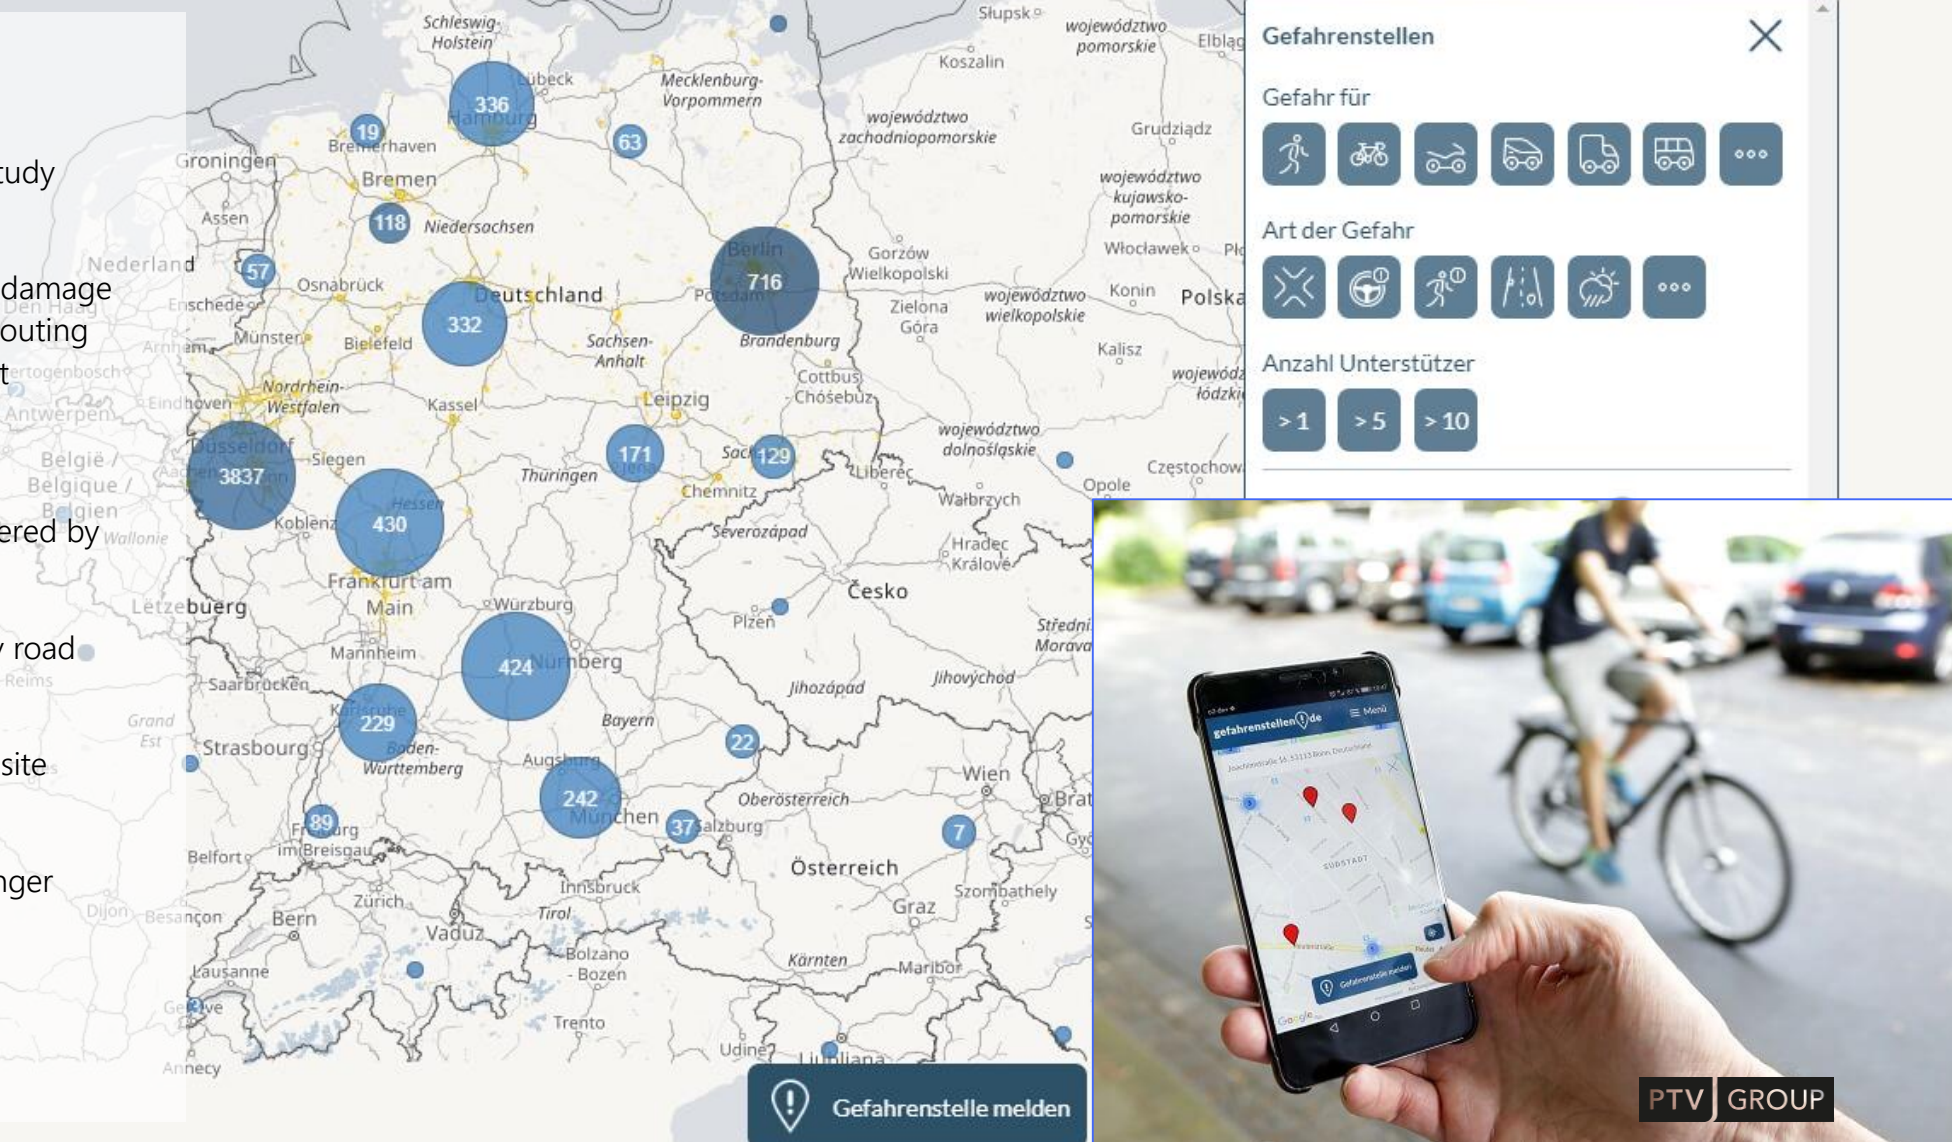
tudy

damage
outing
t

ered by

road

site

nger

Schleswig-Holstein
Lübeck
336
Hamburg
19
Bremerhaven
63
Mecklenburg-Vorpommern
Groningen
Bremen
Assen
118
Niedersachsen
Nederland
57
Osnabrück
Enschede
Deutschland
332
Münster
Bielefeld
Berlin
716
Potsdam
Brandenburg
Sachsen-Anhalt
Nordrhein-Westfalen
Kassel
Leipzig
171
129
Cottbus
Chóśebuz
Düsseldorf
3837
Siegen
Thüringen
Chemnitz
430
Hessen
Koblenz
Frankfurt am Main
Würzburg
België / Belgique / Belgien
Wallonie
Lëtzebuerg
424
Nürnberg
Mannheim
Saarbrücken
229
Karlsruhe
Baden-Württemberg
Bayern
Strasbourg
Augsburg
242
München
37
Salzburg
22
89
Freiburg im Breisgau
Belfort
Zürich
Bern
Vaduz
Innsbruck
Tirol
Bolzano - Bozen
Trento
Lausanne
Genève
Annecy
Besançon
Dijon
Grand Est
Reims
Słupsk
Koszalin
województwo pomorskie
Elbląg
województwo zachodniopomorskie
Grudziądz
województwo kujawsko-pomorskie
Włocławek
Gorzów Wielkopolski
Zielona Góra
województwo wielkopolskie
Konin
Polska
Kalisz
województwo łódzkie
województwo dolnośląskie
Liberec
Wałbrzych
Opole
Częstochowa
Severozápad
Hradec Králové
Česko
Plzeň
Střední Morava
Jihozápad
Jihovýchod
Wien
Oberösterreich
7
Österreich
Szombathely
Graz
Kärnten
Maribor
Udine
Ljubljana
Den Haag
Arnhem
'sHertogenbosch
Antwerpen
Eindhoven
Aachen

Gefahrenstellen
Gefahr für
Art der Gefahr
Anzahl Unterstützer
> 1
> 5
> 10

Gefahrenstelle melden

gefahrenstellen.de
Menü
Gefahrenstelle melden

PTV GROUP